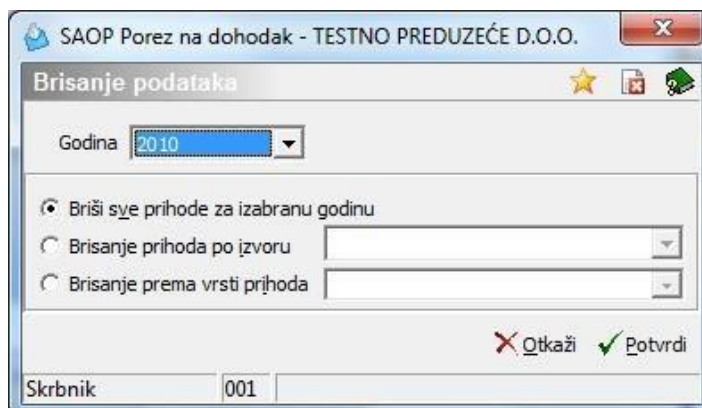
SAOP Porez na dohodak - TESTNO PREDUZEĆE D.O.O.

Brisanje podataka

Godina 2010

Briši sve prihode za izabranu godinu
Brisanje prihoda po izvoru
Brisanje prema vrsti prihoda

Otkaži Potvrdi

Skrbnik 001